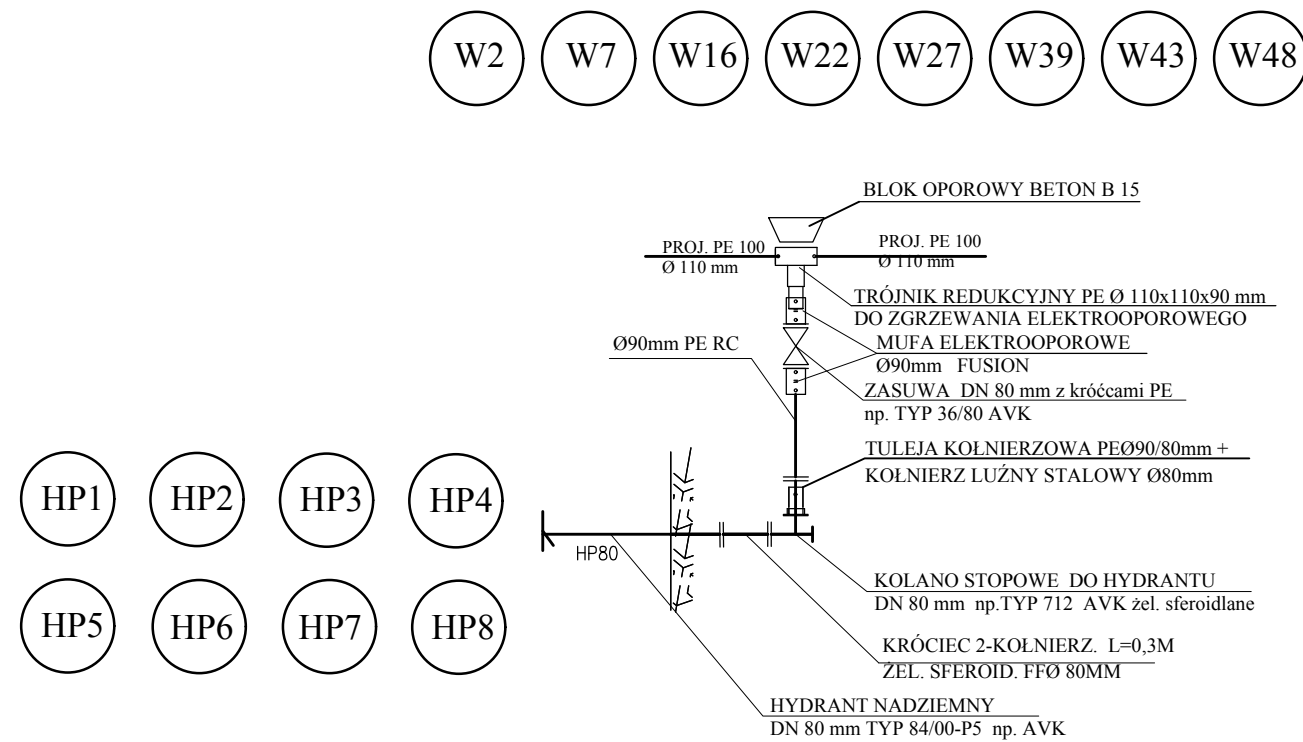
W2 W7 W16 W22 W27 W39 W43 W48

BLOK OPOROWY BETON B 15

PROJ. PE 100
Ø 110 mm

PROJ. PE 100
Ø 110 mm

TRÓJNIK REDUKCYJNY PE Ø 110x110x90 mm
DO ZGRZEWANIA ELEKTROOPOROWEGO

Ø90mm PE RC

MUFA ELEKTROOPOROWE
Ø90mm FUSION

ZASUWA DN 80 mm z króćcami PE
np. TYP 36/80 AVK

TULEJA KOŁNIERZOWA PEØ90/80mm +
KOŁNIERZ LUŹNY STALOWY Ø80mm

HP1 HP2 HP3 HP4

HP5 HP6 HP7 HP8

HP80

KOLANO STOPOWE DO HYDRANTU
DN 80 mm np.TYP 712 AVK żel. sferoidlane

KRÓCIEC 2-KOŁNIERZ. L=0,3M
ŻEL. SFEROID. FFØ 80MM

HYDRANT NADZIEMNY
DN 80 mm TYP 84/00-P5 np. AVK